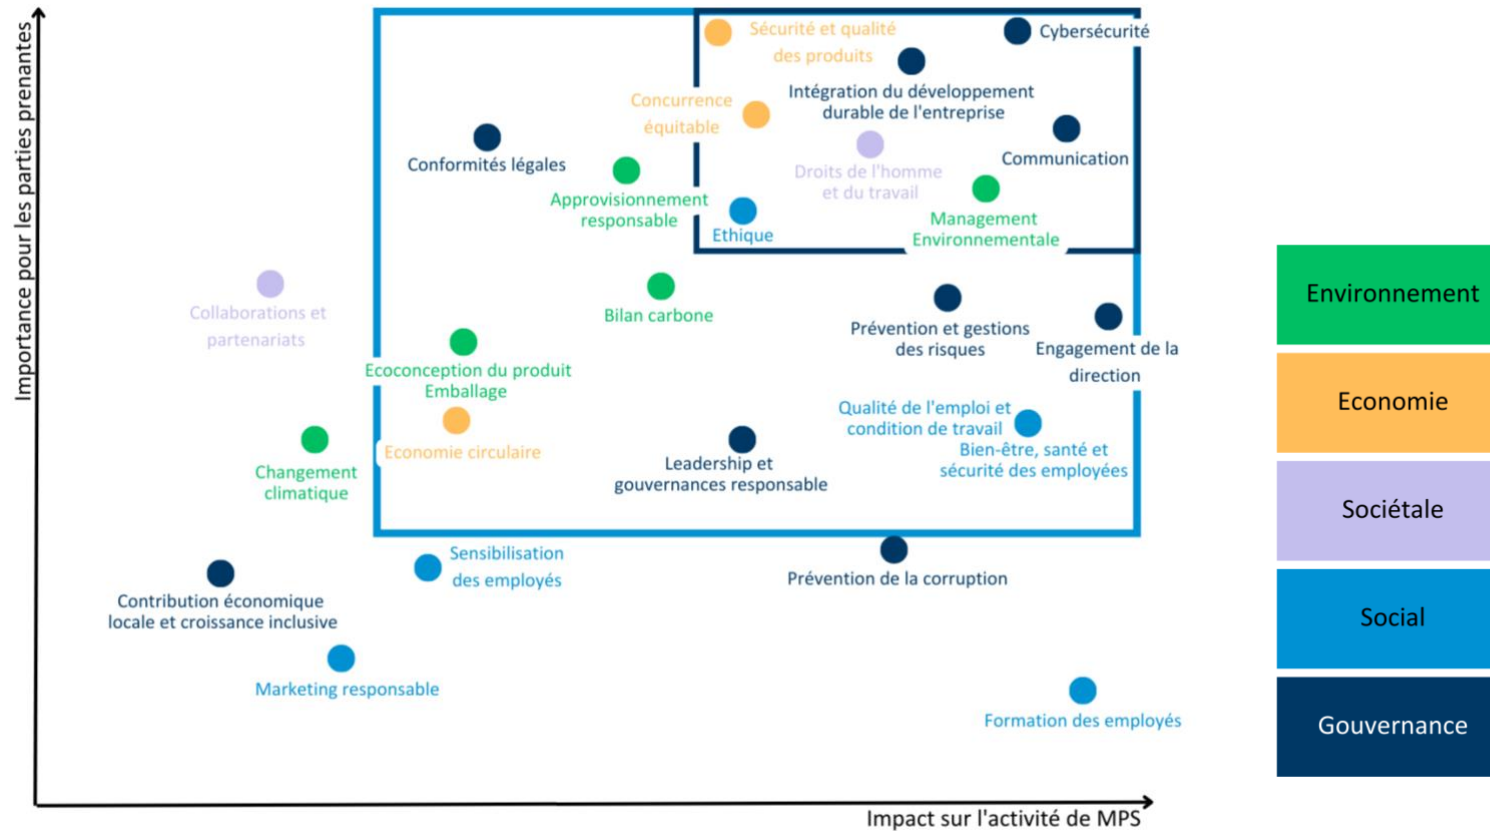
Importance pour les parties prenantes

Sécurité et qualité des produits

Cybersécurité

Intégration du développement durable de l'entreprise

Concurrence équitable

Communication

Conformités légales

Droits de l'homme et du travail

Approvisionnement responsable

Management Environnementale

Ethique

Collaborations et partenariats

Bilan carbone

Prévention et gestions des risques

Engagement de la direction

Ecoconception du produit Emballage

Qualité de l'emploi et condition de travail

Economie circulaire

Bien-être, santé et sécurité des employées

Changement climatique

Leadership et gouvernances responsable

Sensibilisation des employés

Prévention de la corruption

Contribution économique locale et croissance inclusive

Marketing responsable

Formation des employés

Impact sur l'activité de MPS

Environnement

Economie

Sociétale

Social

Gouvernance